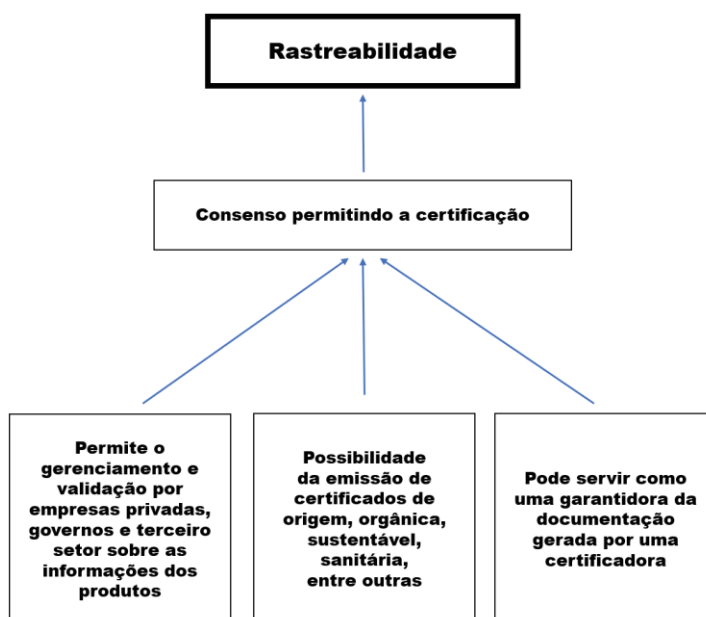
Rastreabilidade

Consenso permitindo a certificação

Permite o gerenciamento e validação por empresas privadas, governos e terceiro setor sobre as informações dos produtos

Possibilidade da emissão de certificados de origem, orgânica, sustentável, sanitária, entre outras

Pode servir como uma garantidora da documentação gerada por uma certificadora